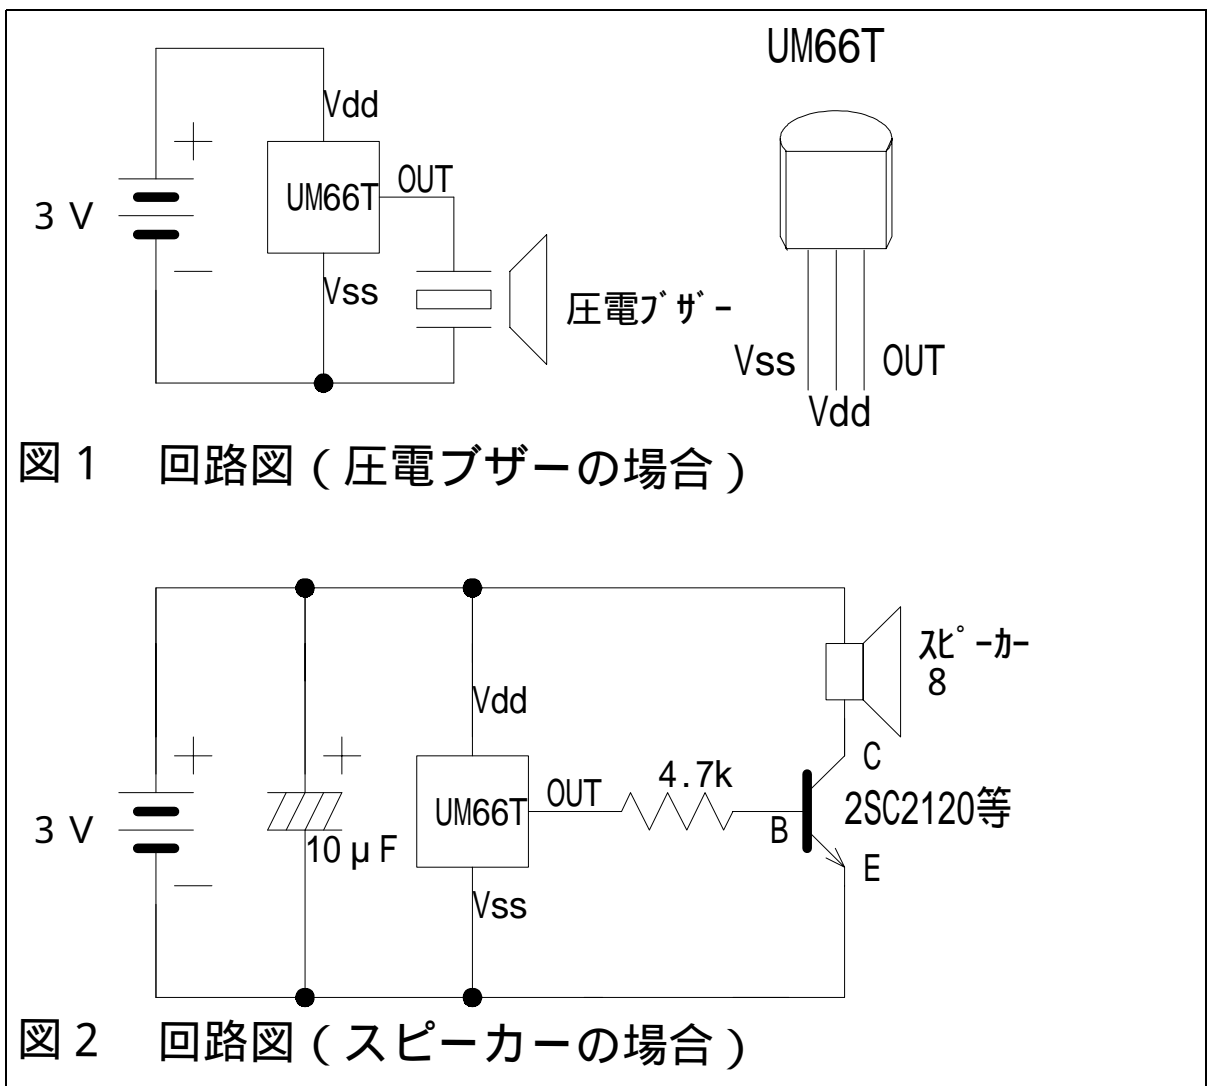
UM66T

Vdd

+

3 V

UM66T

OUT

−

Vss

圧電ブザー

Vss

OUT

Vdd

図 1　回路図 ( 圧電ブザーの場合 )

スピーカー
8

Vdd

+

+

C

4.7k

3 V

UM66T

OUT

2SC2120等

B

10 μ F

−

E

Vss

図 2　回路図 ( スピーカーの場合 )